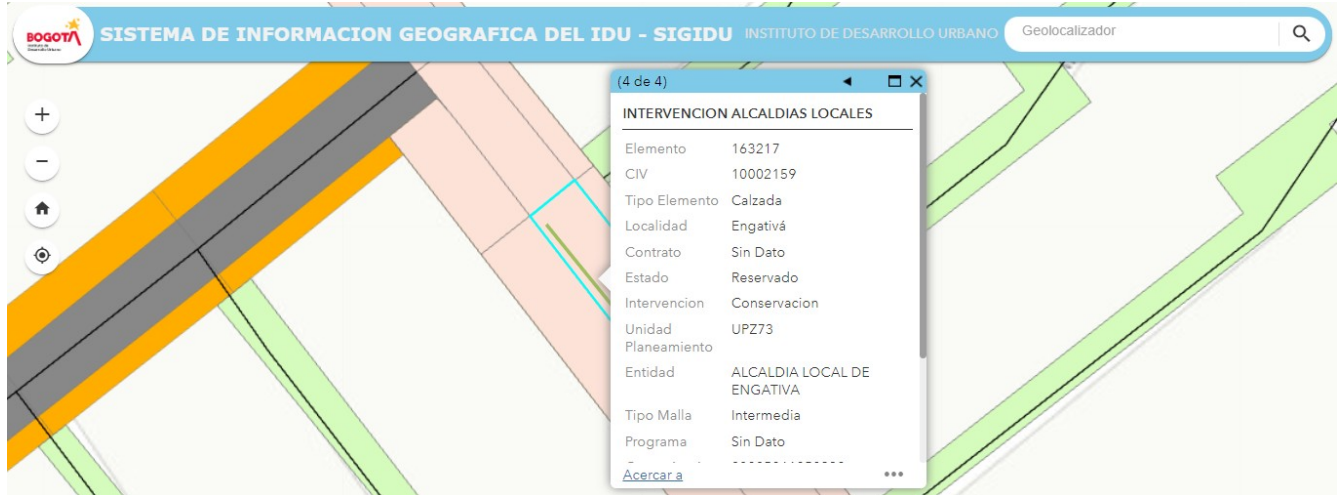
BOGOTÁ Instituto de Desarrollo Urbano

SISTEMA DE INFORMACION GEOGRAFICA DEL IDU - SIGIDU INSTITUTO DE DESARROLLO URBANO

Geolocalizador

(4 de 4)

INTERVENCION ALCALDIAS LOCALES

| | |
|---|---|
| Elemento | 163217 |
| CIV | 10002159 |
| Tipo Elemento | Calzada |
| Localidad | Engativá |
| Contrato | Sin Dato |
| Estado | Reservado |
| Intervencion | Conservacion |
| Unidad Planeamiento | UPZ73 |
| Entidad | ALCALDIA LOCAL DE ENGATIVA |
| Tipo Malla | Intermedia |
| Programa | Sin Dato |
| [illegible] | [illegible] |

Acercar a

•••